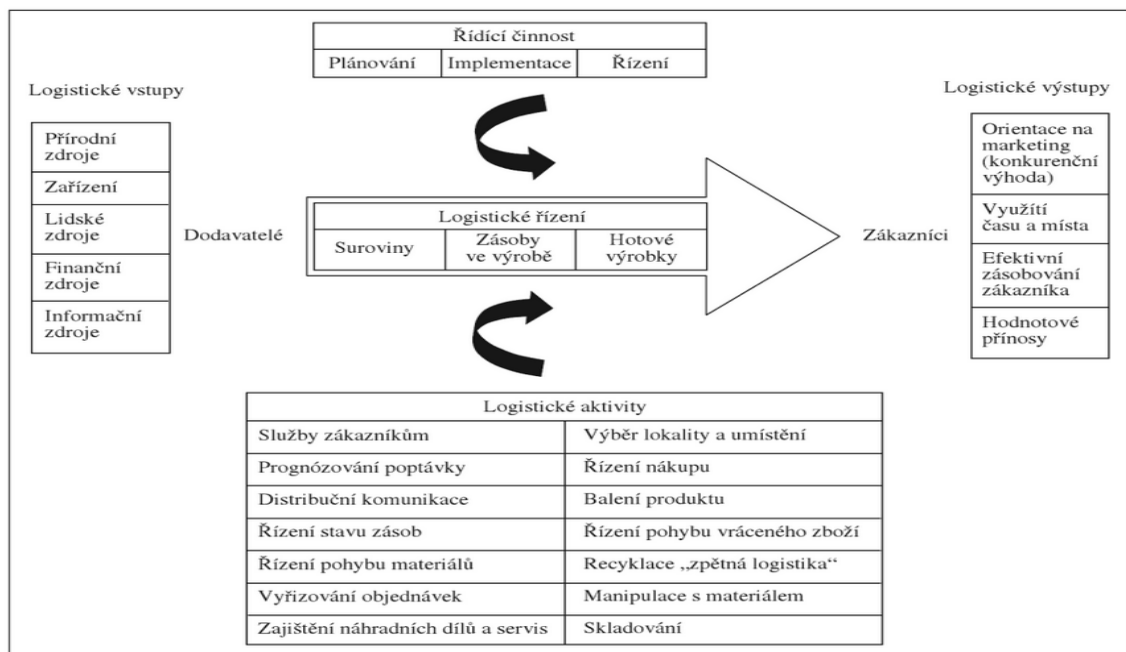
| Řídící činnost | | |
|---|---|---|
| Plánování | Implementace | Řízení |

Logistické vstupy

| Přírodní zdroje |
|---|
| Zařízení |
| Lidské zdroje |
| Finanční zdroje |
| Informační zdroje |

Dodavatelé

| Logistické řízení | | |
|---|---|---|
| Suroviny | Zásoby ve výrobě | Hotové výrobky |

Zákazníci

Logistické výstupy

| Orientace na marketing (konkurenční výhoda) |
|---|
| Využití času a místa |
| Efektivní zásobování zákazníka |
| Hodnotové přínosy |

| Logistické aktivity | |
|---|---|
| Služby zákazníkům | Výběr lokality a umístění |
| Prognózování poptávky | Řízení nákupu |
| Distribuční komunikace | Balení produktu |
| Řízení stavu zásob | Řízení pohybu vráceného zboží |
| Řízení pohybu materiálů | Recyklace „zpětná logistika“ |
| Vyřizování objednávek | Manipulace s materiálem |
| Zajištění náhradních dílů a servis | Skladování |